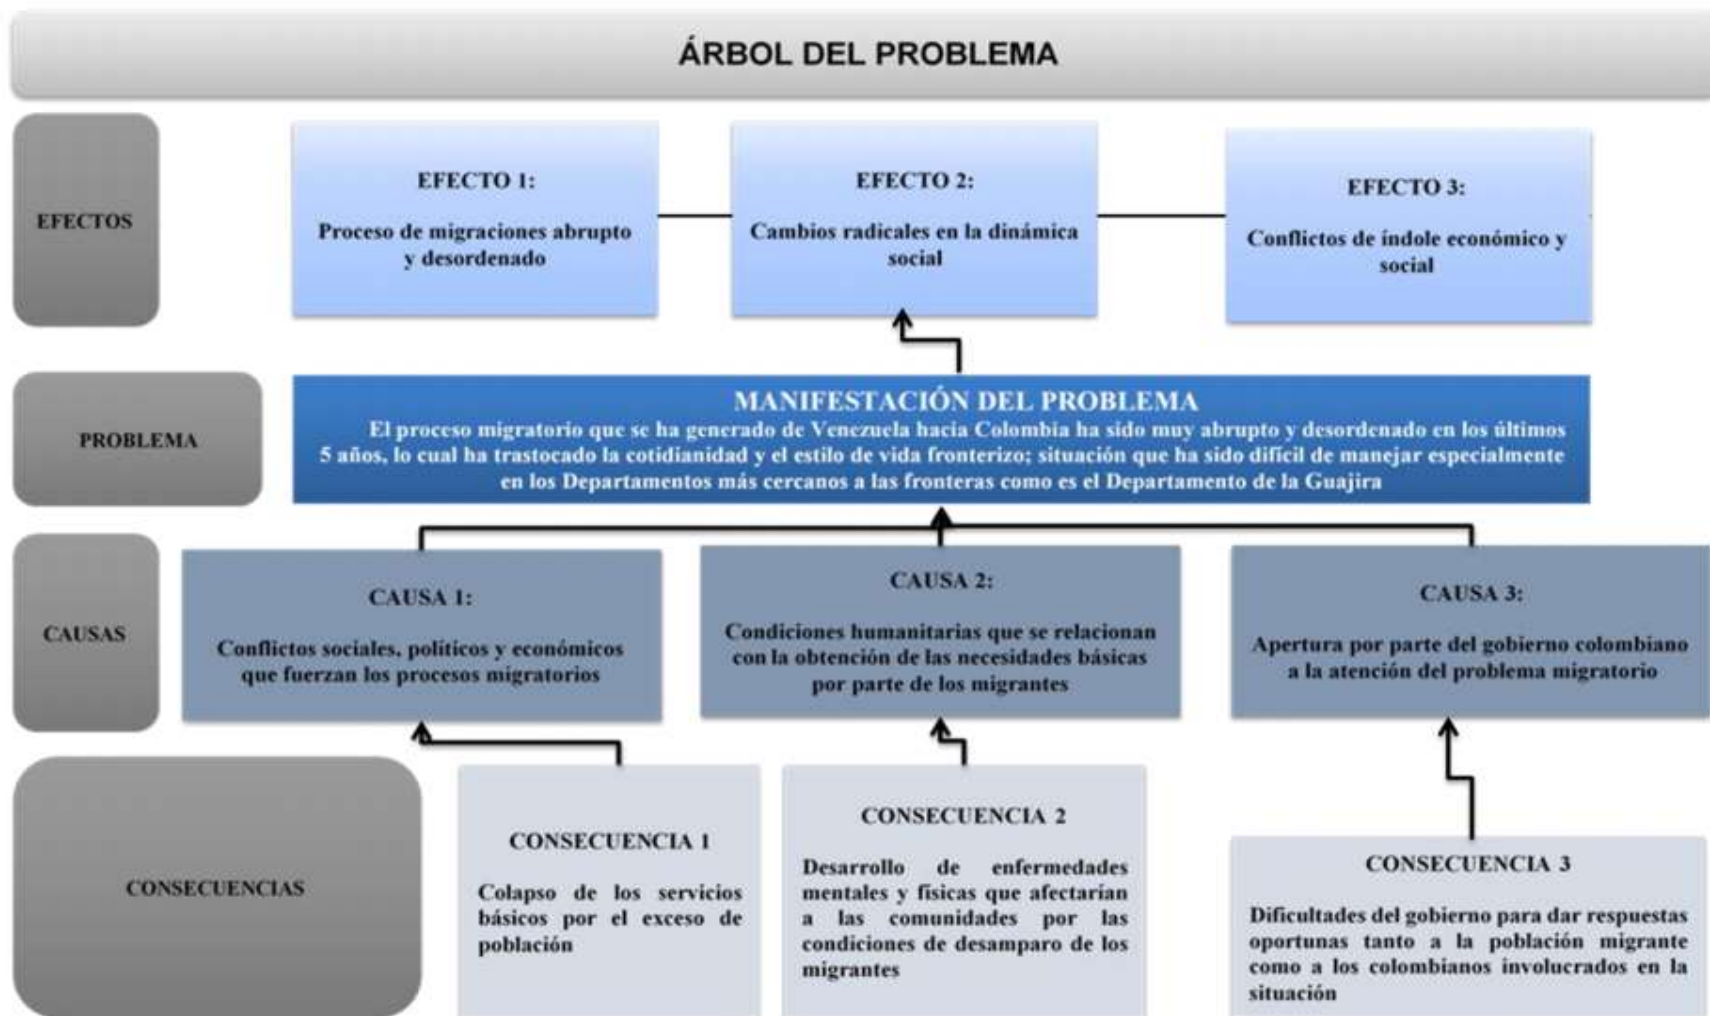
ÁRBOL DEL PROBLEMA

EFECTOS

EFECTO 1:

Proceso de migraciones abrupto y desordenado

EFECTO 2:

Cambios radicales en la dinámica social

EFECTO 3:

Conflictos de índole económico y social

PROBLEMA

MANIFESTACIÓN DEL PROBLEMA

El proceso migratorio que se ha generado de Venezuela hacia Colombia ha sido muy abrupto y desordenado en los últimos 5 años, lo cual ha trastocado la cotidianidad y el estilo de vida fronterizo; situación que ha sido difícil de manejar especialmente en los Departamentos más cercanos a las fronteras como es el Departamento de la Guajira

CAUSAS

CAUSA 1:

Conflictos sociales, políticos y económicos que fuerzan los procesos migratorios

CAUSA 2:

Condiciones humanitarias que se relacionan con la obtención de las necesidades básicas por parte de los migrantes

CAUSA 3:

Apertura por parte del gobierno colombiano a la atención del problema migratorio

CONSECUENCIAS

CONSECUENCIA 1

Colapso de los servicios básicos por el exceso de población

CONSECUENCIA 2

Desarrollo de enfermedades mentales y físicas que afectarían a las comunidades por las condiciones de desamparo de los migrantes

CONSECUENCIA 3

Dificultades del gobierno para dar respuestas oportunas tanto a la población migrante como a los colombianos involucrados en la situación